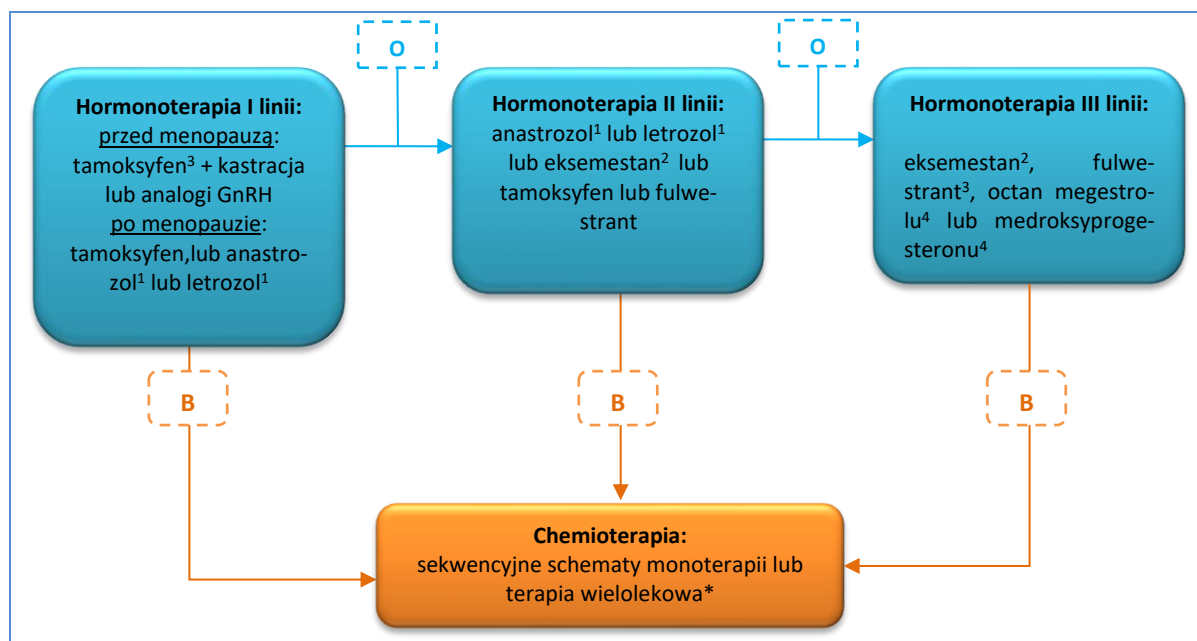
O

O

**Hormonoterapia I linii:**
przed menopauzą:
tamoksyfen$^3$ + kastracja lub analogi GnRH
po menopauzie:
tamoksyfen,lub anastrozol$^1$ lub letrozol$^1$

**Hormonoterapia II linii:**
anastrozol$^1$ lub letrozol$^1$ lub eksemestan$^2$ lub tamoksyfen lub fulwestrant

**Hormonoterapia III linii:**
eksemestan$^2$, fulwestrant$^3$, octan megestrolu$^4$ lub medroksyprogesteronu$^4$

B

B

B

**Chemioterapia:**
sekwencyjne schematy monoterapii lub terapia wielolekowa*